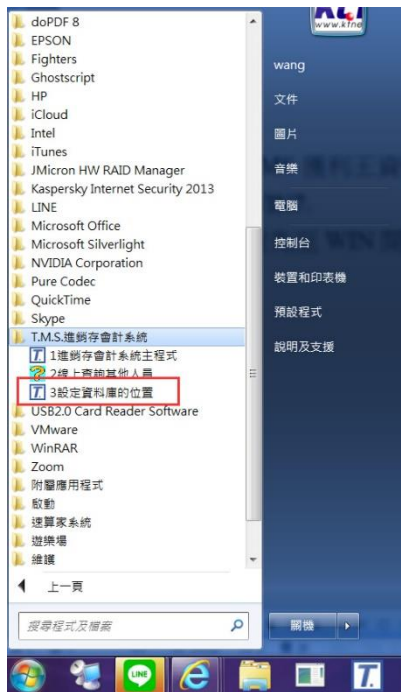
doPDF 8
EPSON
Fighters
Ghostscript
HP
iCloud
Intel
iTunes
JMicron HW RAID Manager
Kaspersky Internet Security 2013
LINE
Microsoft Office
Microsoft Silverlight
NVIDIA Corporation
Pure Codec
QuickTime
Skype
T.M.S.進銷存會計系統
1進銷存會計系統主程式
2線上查詢其他人員
3設定資料庫的位置
USB2.0 Card Reader Software
VMware
WinRAR
Zoom
附屬應用程式
啟動
速算家系統
遊樂場
維護
上一頁
搜尋程式及檔案

www.kfne
wang
文件
圖片
音樂
電腦
控制台
裝置和印表機
預設程式
說明及支援
關機